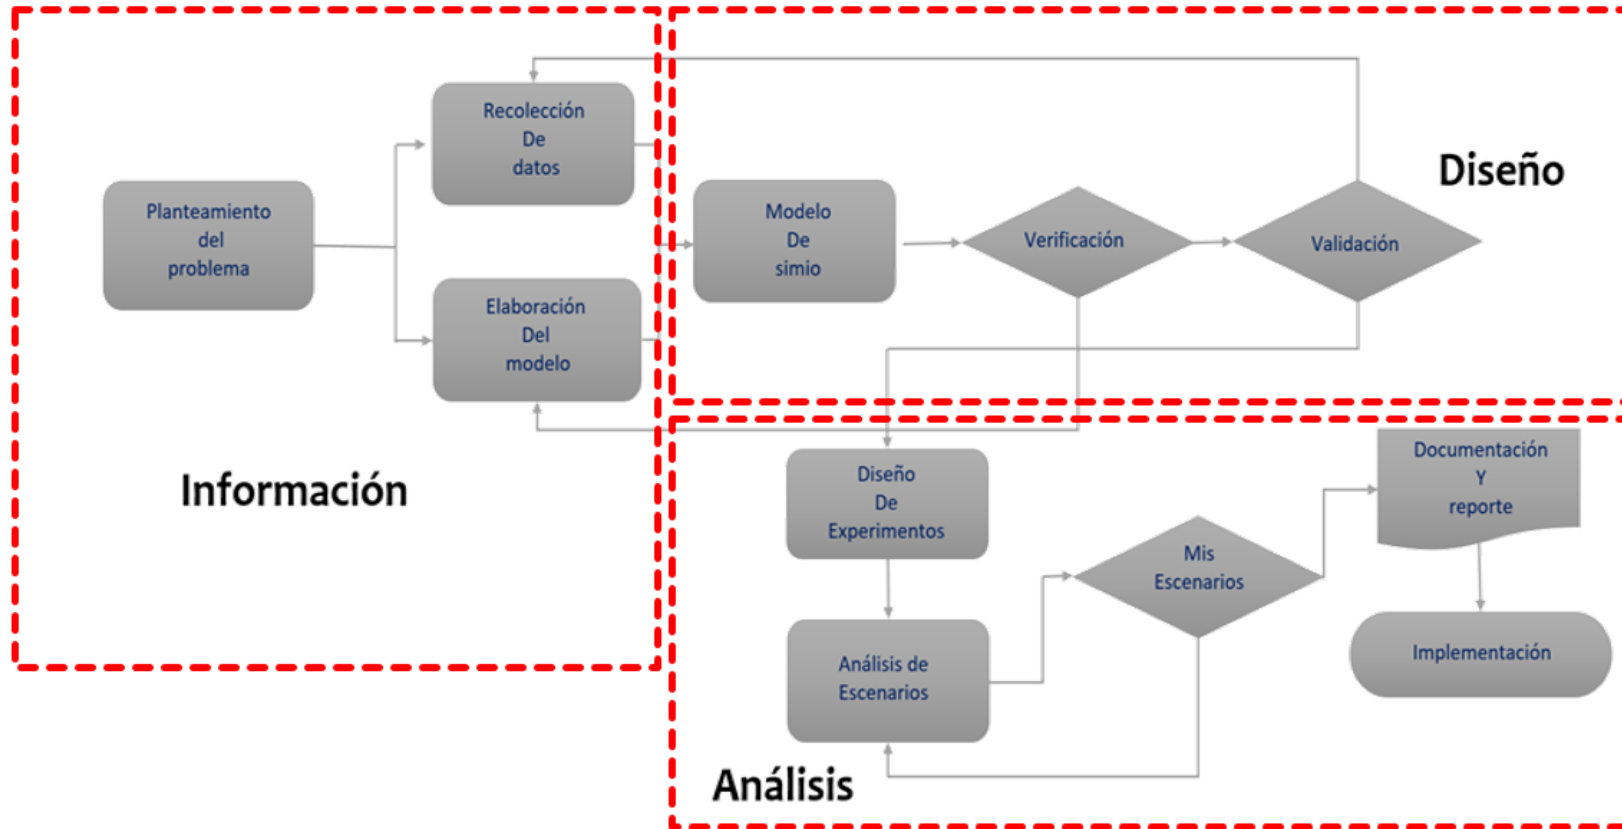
Planteamiento del problema

Recolección De datos

Elaboración Del modelo

Información

Modelo De simio

Verificación

Validación

Diseño

Diseño De Experimentos

Análisis de Escenarios

Mis Escenarios

Documentación Y reporte

Implementación

Análisis